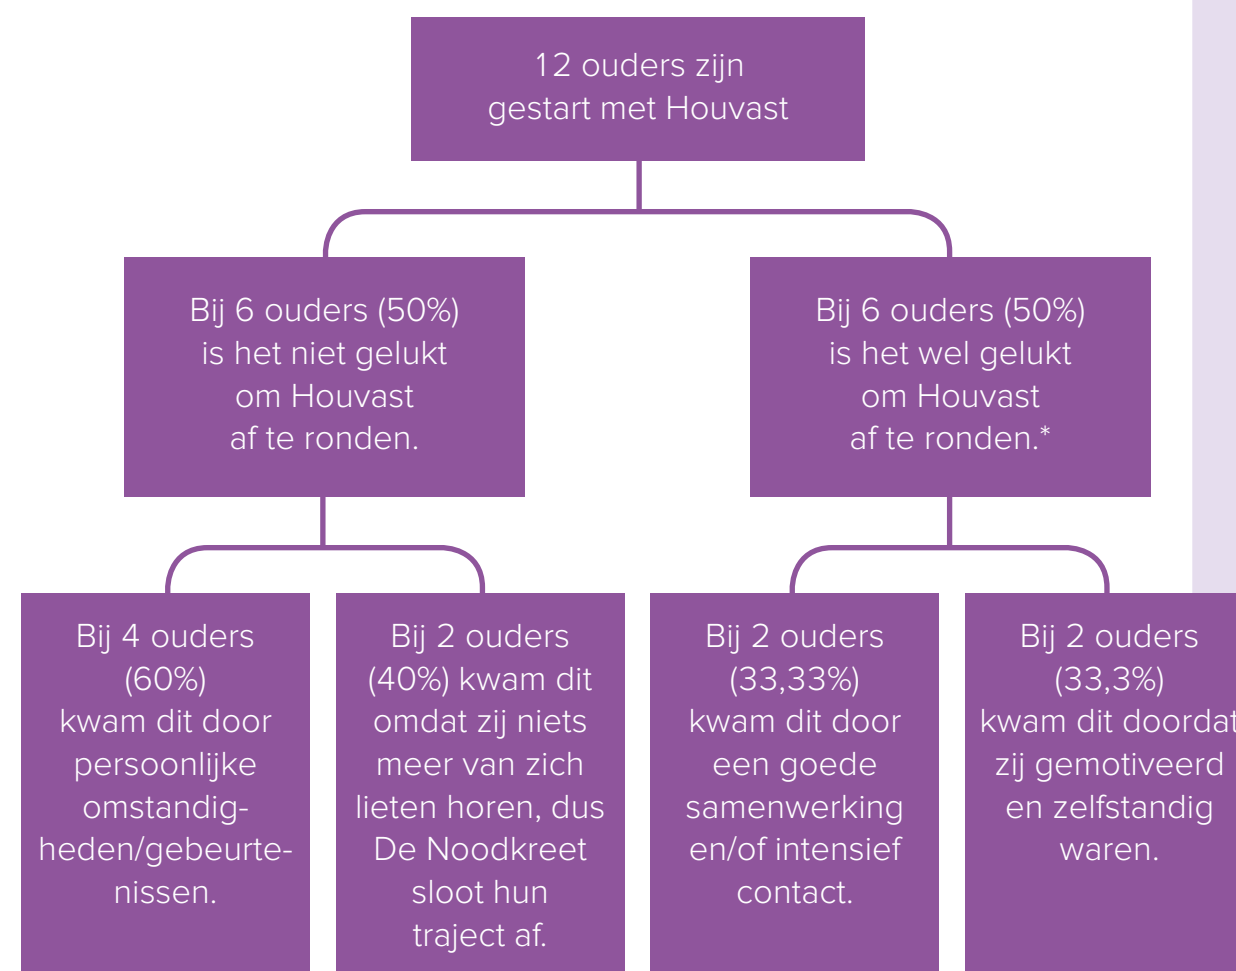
12 ouders zijn gestart met Houvast

Bij 6 ouders (50%) is het niet gelukt om Houvast af te ronden.

Bij 6 ouders (50%) is het wel gelukt om Houvast af te ronden.*

Bij 4 ouders (60%) kwam dit door persoonlijke omstandigheden/gebeurtenissen.

Bij 2 ouders (40%) kwam dit omdat zij niets meer van zich lieten horen, dus De Noodkreet sloot hun traject af.

Bij 2 ouders (33,33%) kwam dit door een goede samenwerking en/of intensief contact.

Bij 2 ouders (33,3%) kwam dit doordat zij gemotiveerd en zelfstandig waren.